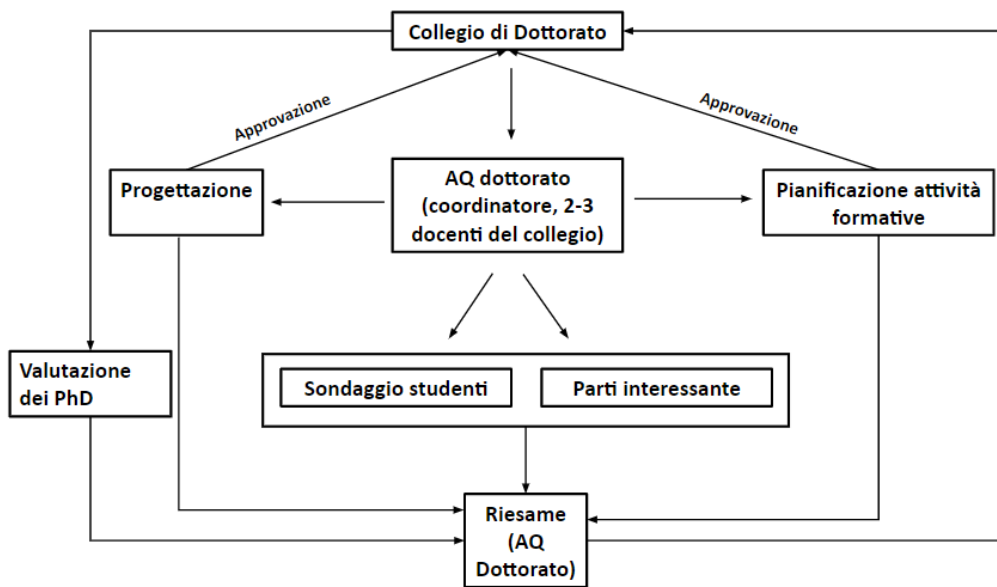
Collegio di Dottorato

Approvazione

Approvazione

Progettazione

AQ dottorato (coordinatore, 2-3 docenti del collegio)

Pianificazione attività formative

Valutazione dei PhD

Sondaggio studenti

Parti interessante

Riesame (AQ Dottorato)